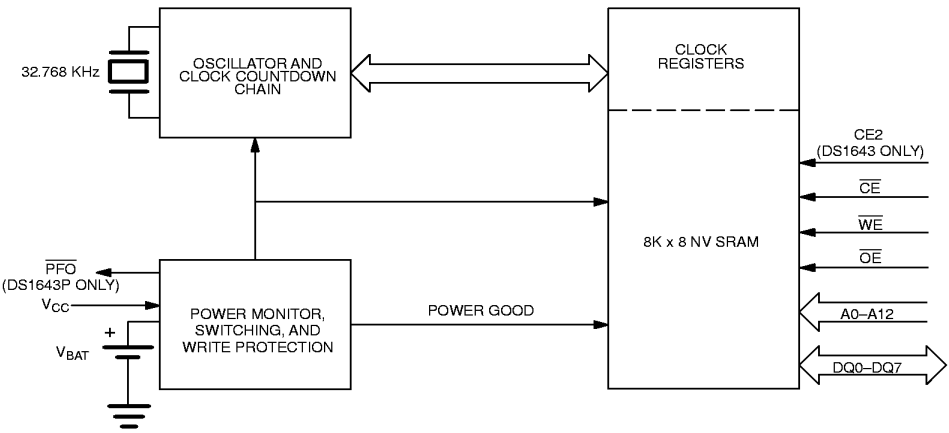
32.768 KHz

OSCILLATOR AND CLOCK COUNTDOWN CHAIN

CLOCK REGISTERS

CE2 (DS1643 ONLY)

$\overline{CE}$

$\overline{WE}$

8K x 8 NV SRAM

$\overline{OE}$

$\overline{PFO}$ (DS1643P ONLY)

$V_{CC}$

+

$V_{BAT}$

POWER MONITOR, SWITCHING, AND WRITE PROTECTION

POWER GOOD

A0–A12

DQ0–DQ7